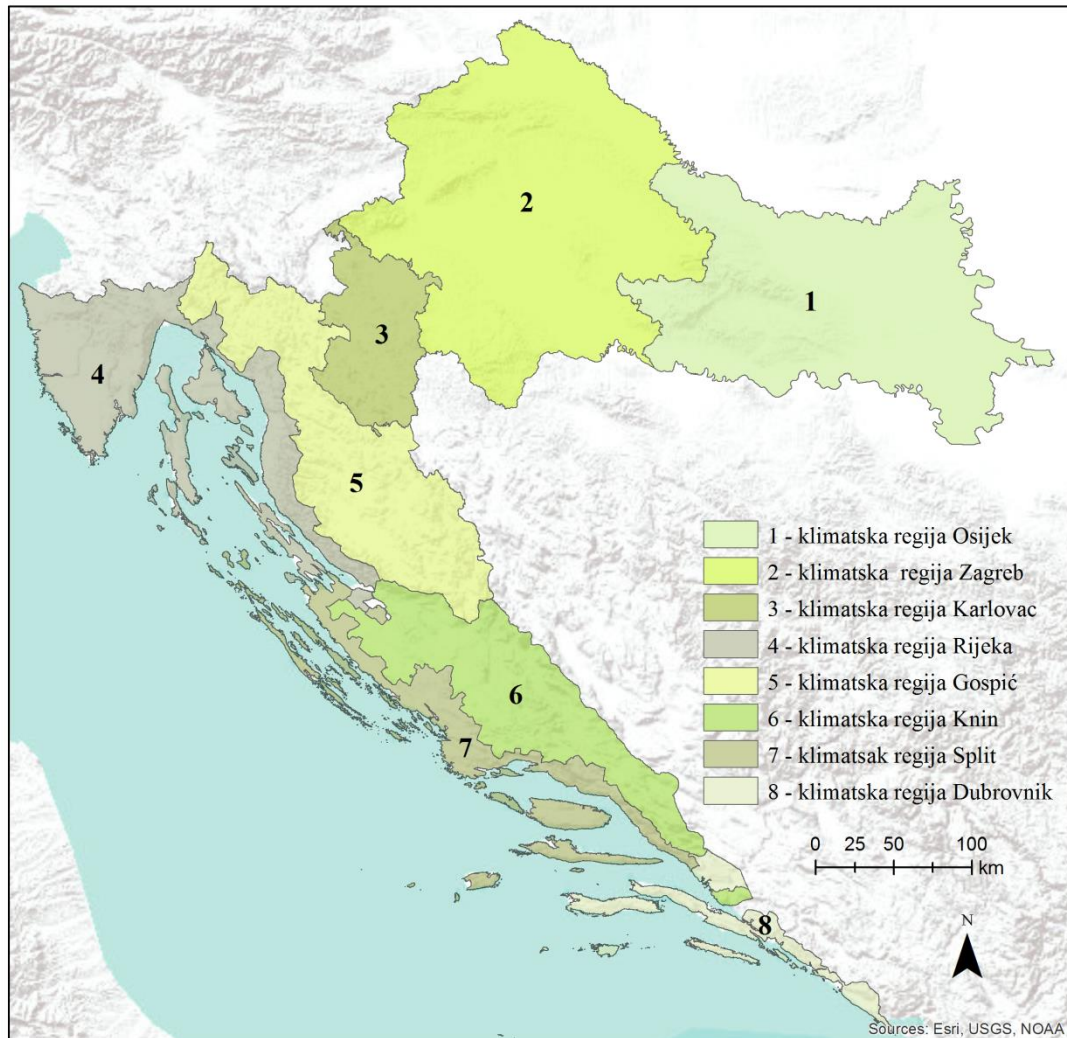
2

1

3

4

5

6

7

8

1 - klimatska regija Osijek
2 - klimatska regija Zagreb
3 - klimatska regija Karlovac
4 - klimatska regija Rijeka
5 - klimatska regija Gospić
6 - klimatska regija Knin
7 - klimatsak regija Split
8 - klimatska regija Dubrovnik

0 25 50 100 km

N

Sources: Esri, USGS, NOAA